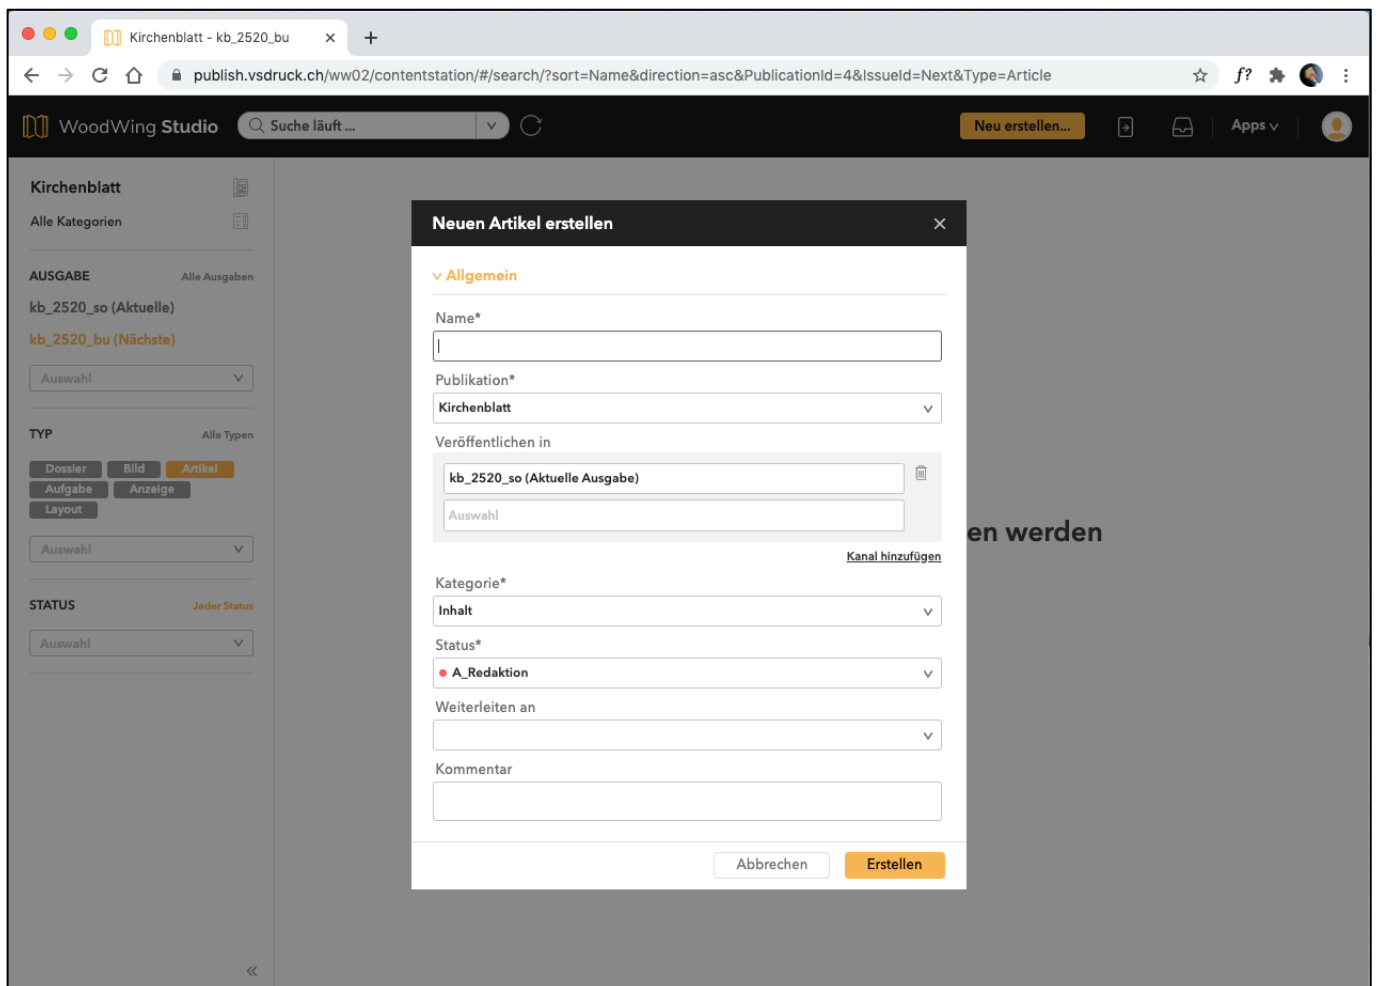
Kirchenblatt - kb_2520_bu

publish.vsdruck.ch/ww02/contentstation/#/search/?sort=Name&direction=asc&PublicationId=4&IssueId=Next&Type=Article

WoodWing Studio

Suche läuft ...

Neu erstellen...

Apps

Kirchenblatt

Alle Kategorien

AUSGABE

Alle Ausgaben

kb_2520_so (Aktuelle)

kb_2520_bu (Nächste)

Auswahl

TYP

Alle Typen

Dossier Bild Artikel Aufgabe Anzeige Layout

Auswahl

STATUS

Jeder Status

Auswahl

en werden

Neuen Artikel erstellen

Allgemein

Name*

Publikation*

Kirchenblatt

Veröffentlichen in

kb_2520_so (Aktuelle Ausgabe)

Auswahl

Kanal hinzufügen

Kategorie*

Inhalt

Status*

A_Redaktion

Weiterleiten an

Kommentar

Abbrechen

Erstellen